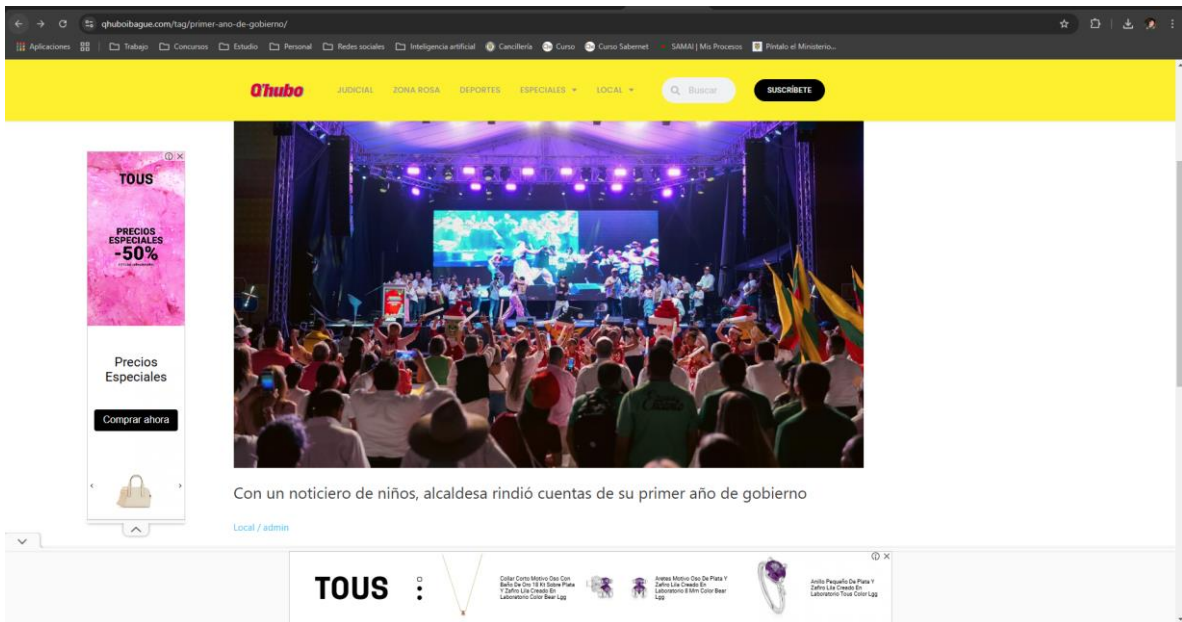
qhuboibague.com/tag/primer-ano-de-gobierno/

Aplicaciones | Trabajo | Concursos | Estudio | Personal | Redes sociales | Inteligencia artificial | Cancillería | Curso | Curso Sabernet | SAMAI | Mis Procesos | Píntalo el Ministerio...

Q'hubo JUDICIAL ZONA ROSA DEPORTES ESPECIALES LOCAL Buscar SUSCRÍBETE

TOUS
PRECIOS ESPECIALES -50%

Precios Especiales

Comprar ahora

Con un noticiero de niños, alcaldesa rindió cuentas de su primer año de gobierno

Local / admin

TOUS

Collar Corto Motivo Oso Con Baño De Oro 18 Kt Sobre Plata Y Zafiro Lila Creado En Laboratorio Color Bear Lgg

Aretes Motivo Oso De Plata Y Zafiro Lila Creado En Laboratorio 8 Mm Color Bear Lgg

Anillo Pequeño De Plata Y Zafiro Lila Creado En Laboratorio Tous Color Lgg